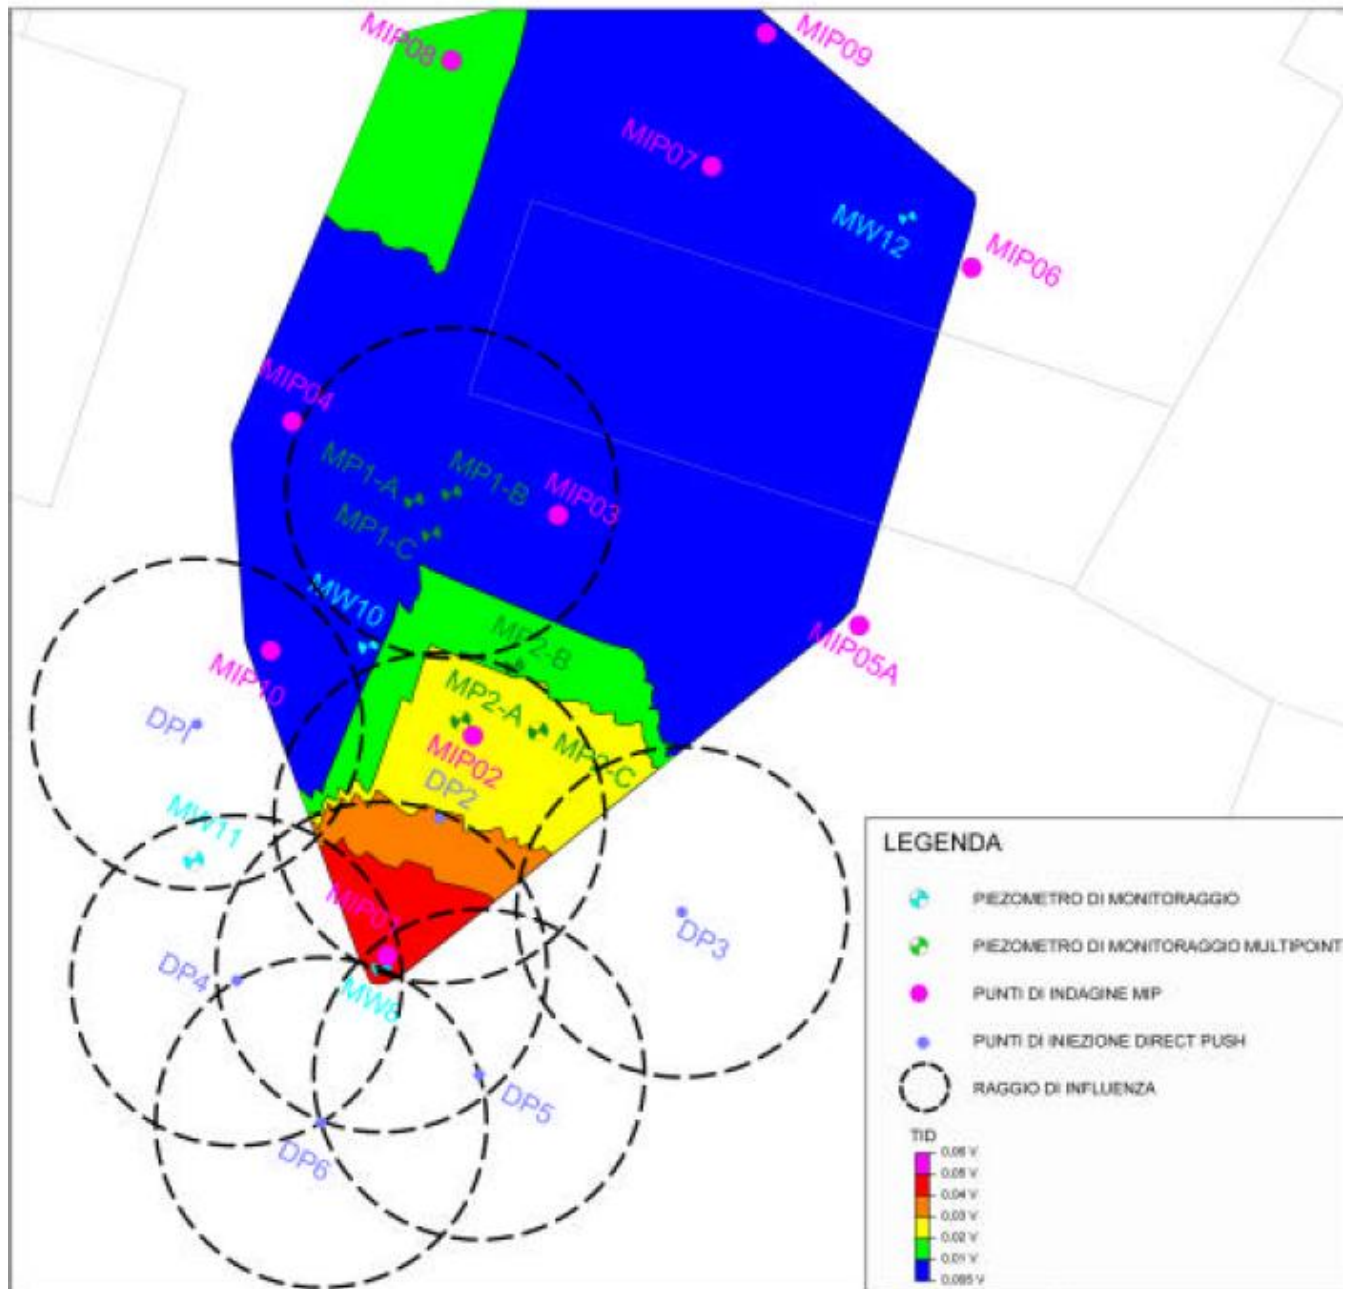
MIP08
MIP09
MIP07
MW12
MIP06
MIP04
MP1-A
MP1-B
MIP03
MP1-C
MW10
MP2-B
MIP05A
MIP10
MP2-A
DP1
MIP02
MP2-C
DP2
MW11
MIP01
DP3
DP4
MW8
DP5
DP6

LEGENDA
PIEZOMETRO DI MONITORAGGIO
PIEZOMETRO DI MONITORAGGIO MULTIPOINT
PUNTI DI INDAGINE MIP
PUNTI DI INIEZIONE DIRECT PUSH
RAGGIO DI INFLUENZA

TID
0,06 V
0,05 V
0,04 V
0,03 V
0,02 V
0,01 V
0,005 V